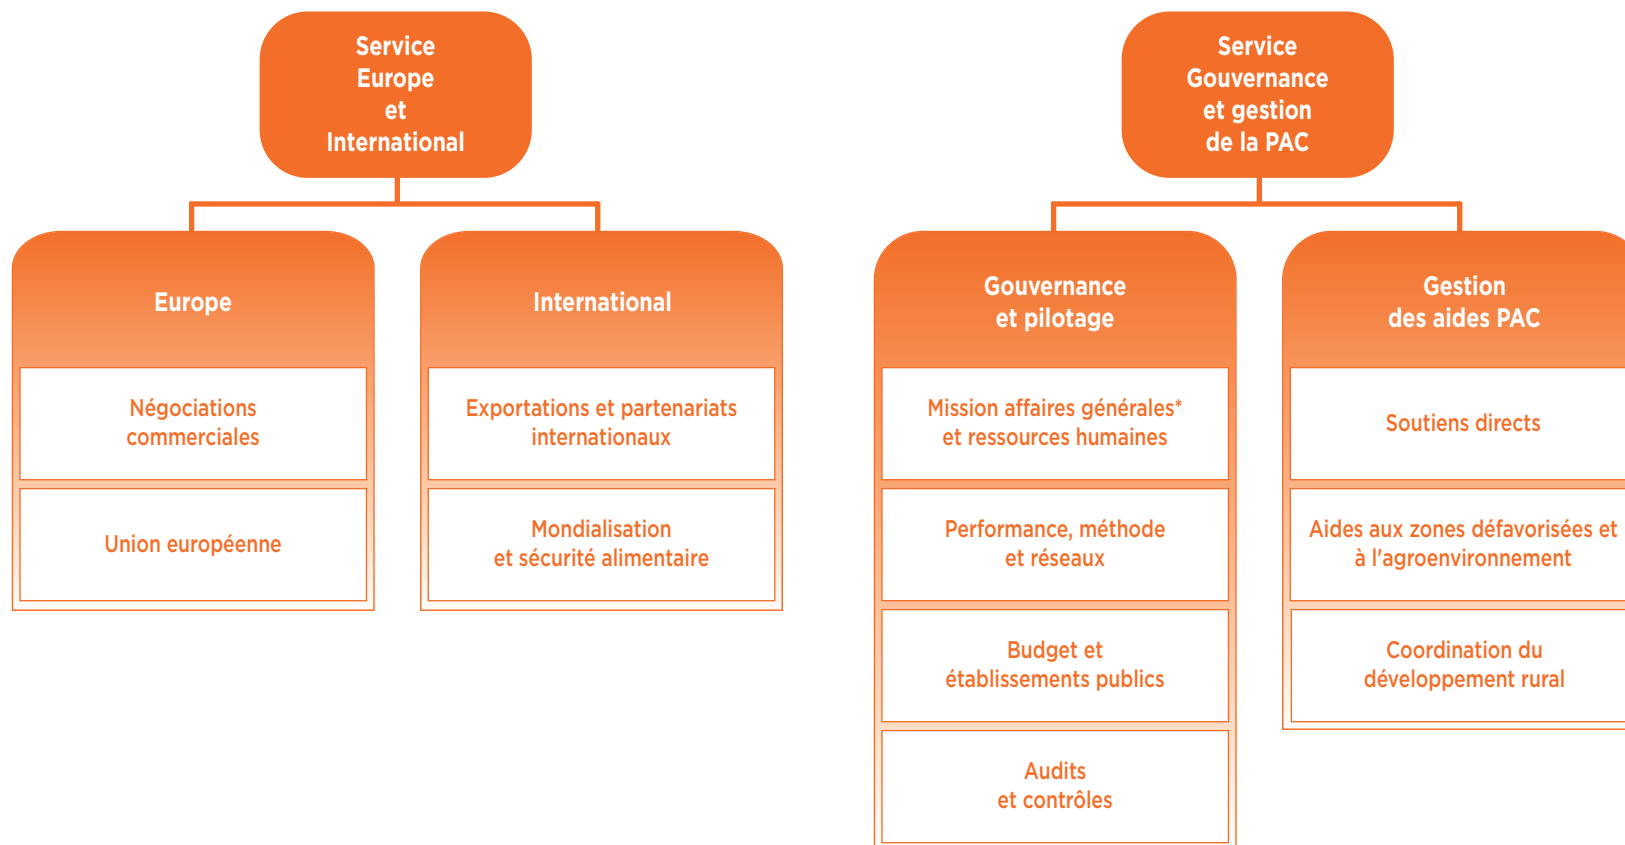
Service Europe et International

Europe

Négociations commerciales

Union européenne

International

Exportations et partenariats internationaux

Mondialisation et sécurité alimentaire

Service Gouvernance et gestion de la PAC

Gouvernance et pilotage

Mission affaires générales* et ressources humaines

Performance, méthode et réseaux

Budget et établissements publics

Audits et contrôles

Gestion des aides PAC

Soutiens directs

Aides aux zones défavorisées et à l'agroenvironnement

Coordination du développement rural